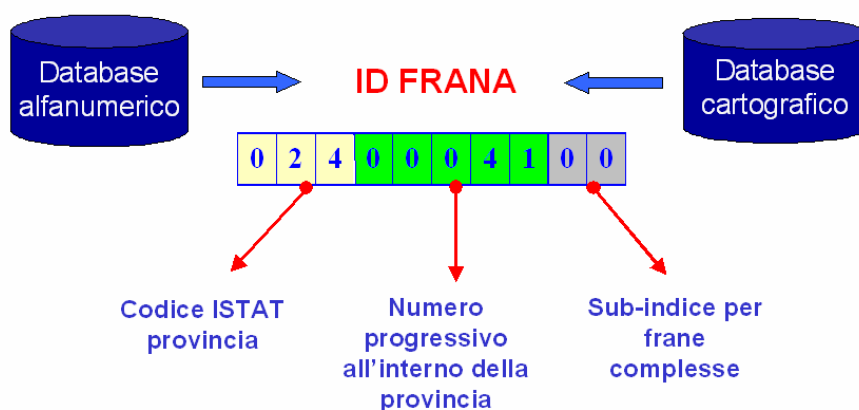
Database alfanumerico

ID FRANA

Database cartografico

| 0 | 2 | 4 | 0 | 0 | 0 | 4 | 1 | 0 | 0 |
|---|---|---|---|---|---|---|---|---|---|

Codice ISTAT provincia

Numero progressivo all'interno della provincia

Sub-indice per frane complesse